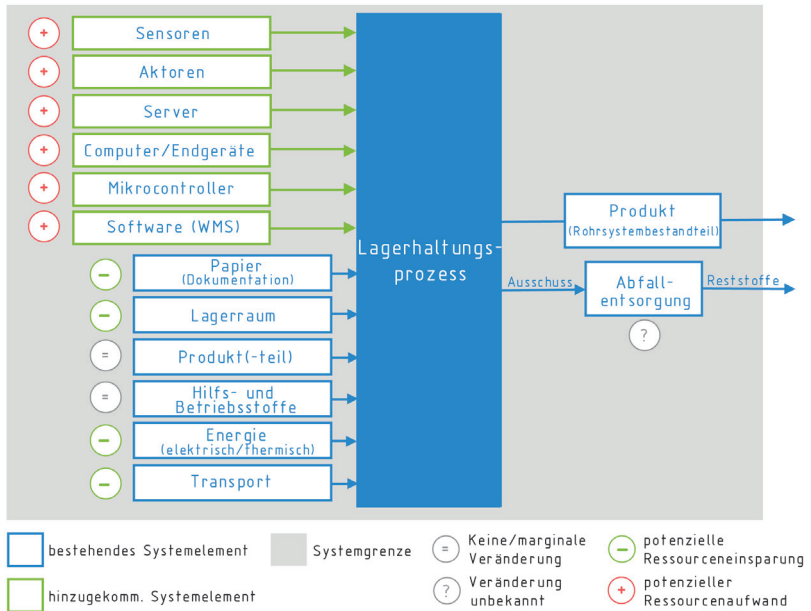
+ Sensoren
+ Aktoren
+ Server
+ Computer/Endgeräte
+ Mikrocontroller
+ Software (WMS)
– Papier (Dokumentation)
– Lagerraum
= Produkt(-teil)
= Hilfs- und Betriebsstoffe
– Energie (elektrisch/thermisch)
– Transport

Lagerhaltungsprozess

Produkt (Rohrsystembestandteil)

Ausschuss

Abfallentsorgung

?

Reststoffe

bestehendes Systemelement

hinzugekomm. Systemelement

Systemgrenze

= Keine/marginale Veränderung

? Veränderung unbekannt

– potenzielle Ressourceneinsparung

+ potenzieller Ressourcenaufwand